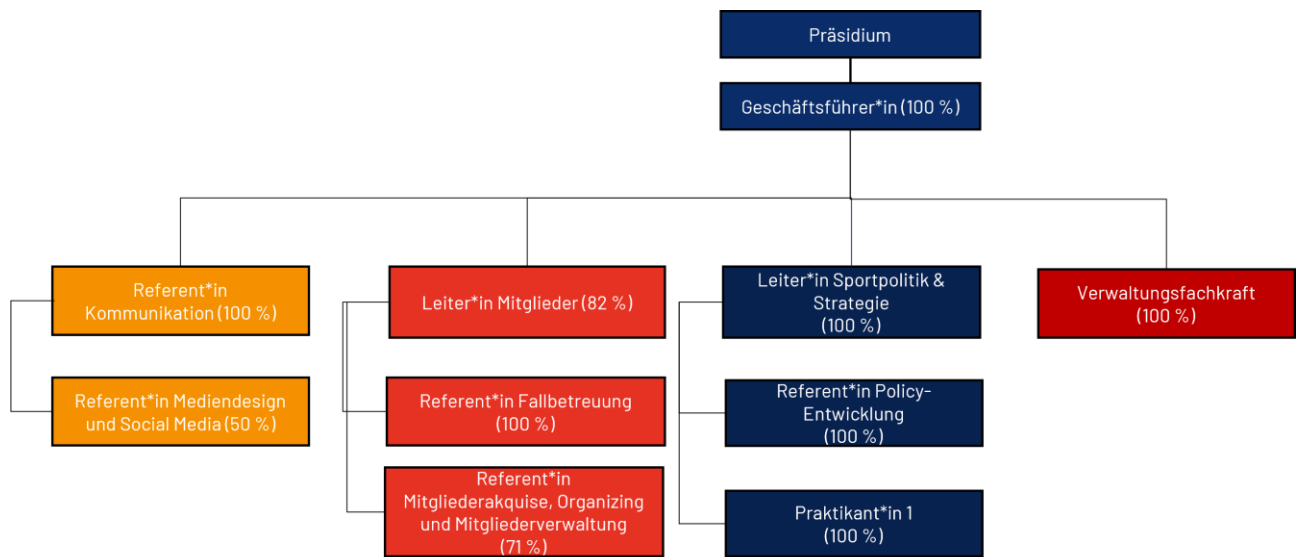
Präsidium

Geschäftsführer*in (100 %)

Referent*in Kommunikation (100 %)

Referent*in Mediendesign und Social Media (50 %)

Leiter*in Mitglieder (82 %)

Referent*in Fallbetreuung (100 %)

Referent*in Mitgliederakquise, Organizing und Mitgliederverwaltung (71 %)

Leiter*in Sportpolitik & Strategie (100 %)

Referent*in Policy-Entwicklung (100 %)

Praktikant*in 1 (100 %)

Verwaltungsfachkraft (100 %)